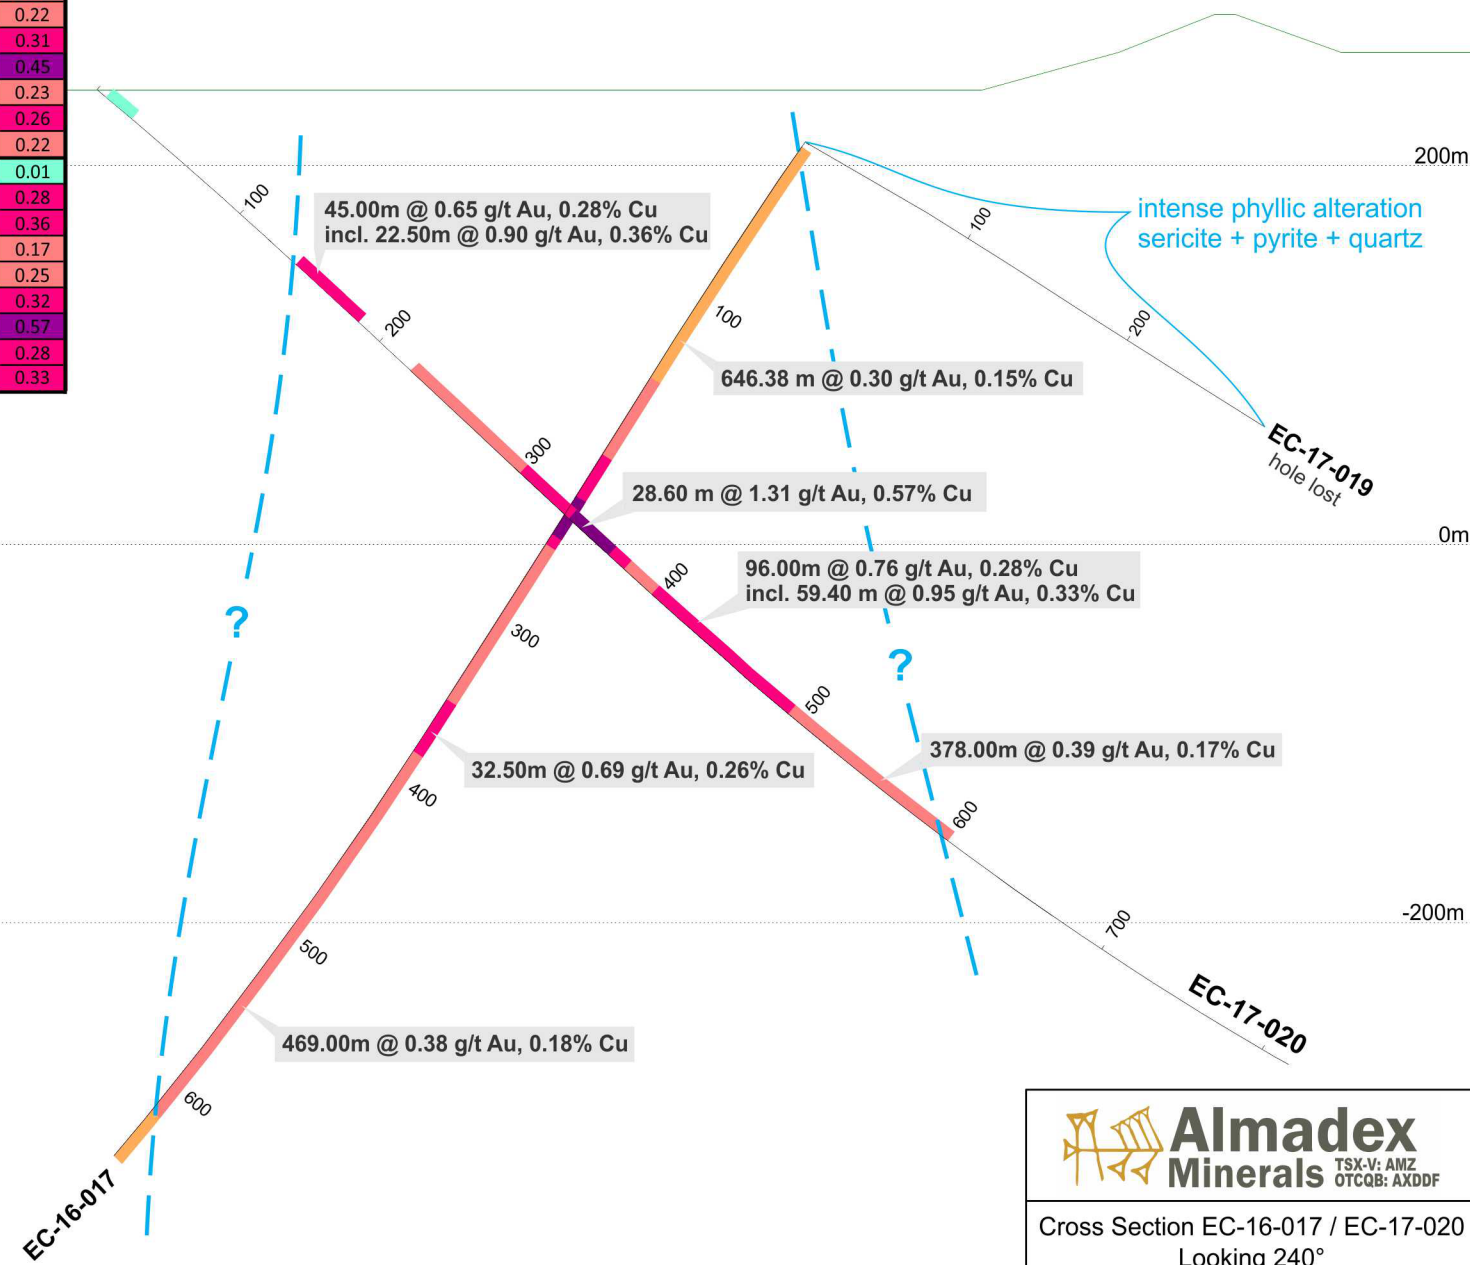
0.22
0.31
0.45
0.23
0.26
0.22
0.01
0.28
0.36
0.17
0.25
0.32
0.57
0.28
0.33

200m

0m

-200m

100

200

300

400

500

600

700

100

300

400

500

600

100

200

45.00m @ 0.65 g/t Au, 0.28% Cu
incl. 22.50m @ 0.90 g/t Au, 0.36% Cu

intense phyllic alteration
sericite + pyrite + quartz

646.38 m @ 0.30 g/t Au, 0.15% Cu

28.60 m @ 1.31 g/t Au, 0.57% Cu

96.00m @ 0.76 g/t Au, 0.28% Cu
incl. 59.40 m @ 0.95 g/t Au, 0.33% Cu

EC-17-019
hole lost

?

?

378.00m @ 0.39 g/t Au, 0.17% Cu

32.50m @ 0.69 g/t Au, 0.26% Cu

469.00m @ 0.38 g/t Au, 0.18% Cu

EC-17-020

EC-16-017

Almadex
Minerals TSX-V: AMZ
OTCQB: AXDDF

Cross Section EC-16-017 / EC-17-020
Looking 240°